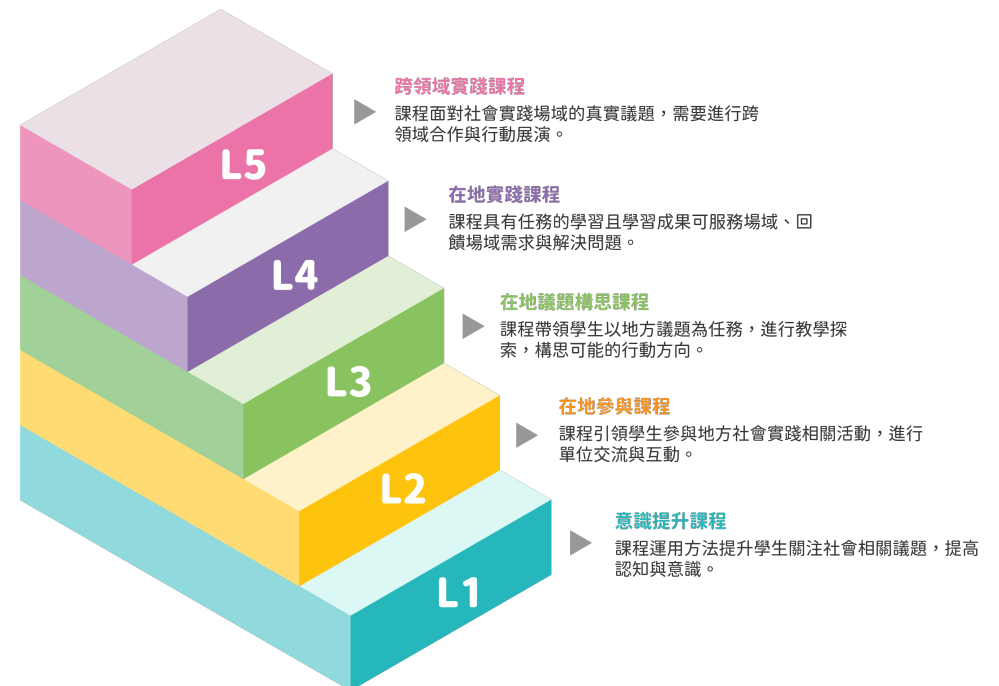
L5

跨領域實踐課程
課程面對社會實踐場域的真實議題，需要進行跨領域合作與行動展演。

L4

在地實踐課程
課程具有任務的學習且學習成果可服務場域、回饋場域需求與解決問題。

L3

在地議題構思課程
課程帶領學生以地方議題為任務，進行教學探索，構思可能的行動方向。

L2

在地參與課程
課程引領學生參與地方社會實踐相關活動，進行單位交流與互動。

L1

意識提升課程
課程運用方法提升學生關注社會相關議題，提高認知與意識。